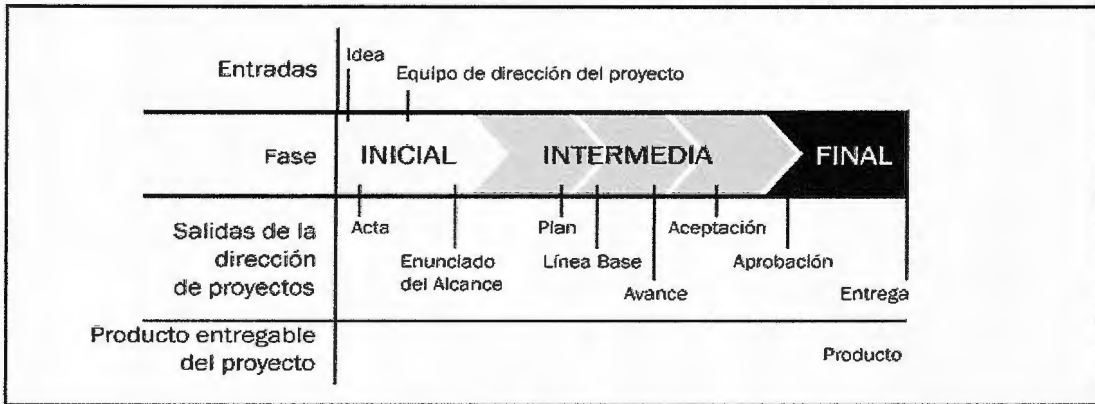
Entradas

Idea

Equipo de dirección del proyecto

Fase

INICIAL

INTERMEDIA

FINAL

Salidas de la dirección de proyectos

Acta

Enunciado del Alcance

Plan

Línea Base

Avance

Aceptación

Aprobación

Entrega

Producto entregable del proyecto

Producto